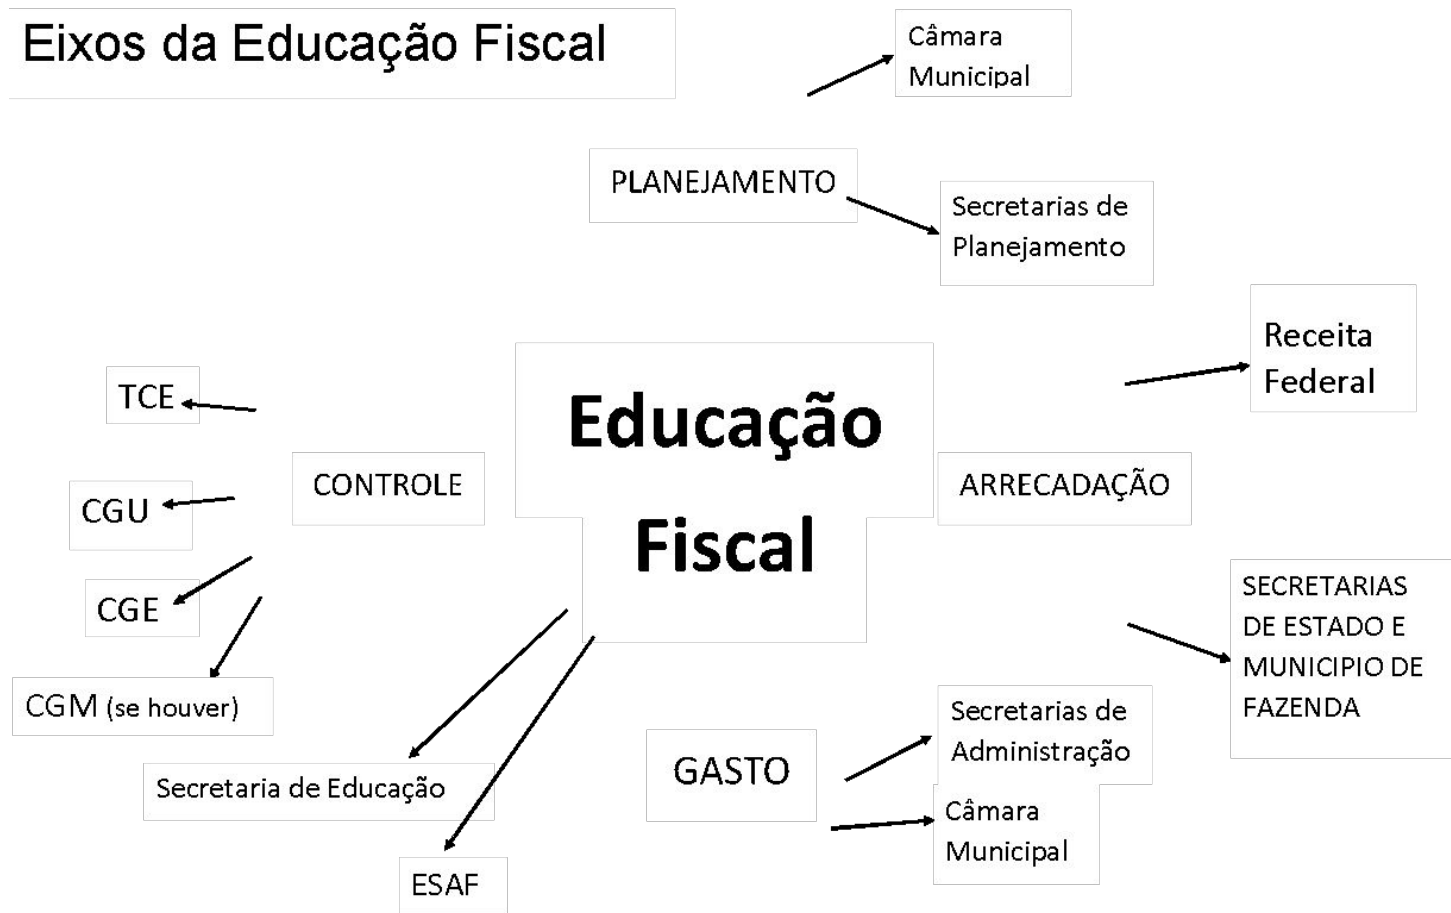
Eixos da Educação Fiscal

Câmara Municipal

PLANEJAMENTO

Secretarias de Planejamento

Receita Federal

Educação Fiscal

TCE

CONTROLE

ARRECADAÇÃO

CGU

CGE

SECRETARIAS DE ESTADO E MUNICIPIO DE FAZENDA

CGM (se houver)

Secretarias de Administração

GASTO

Secretaria de Educação

Câmara Municipal

ESAF